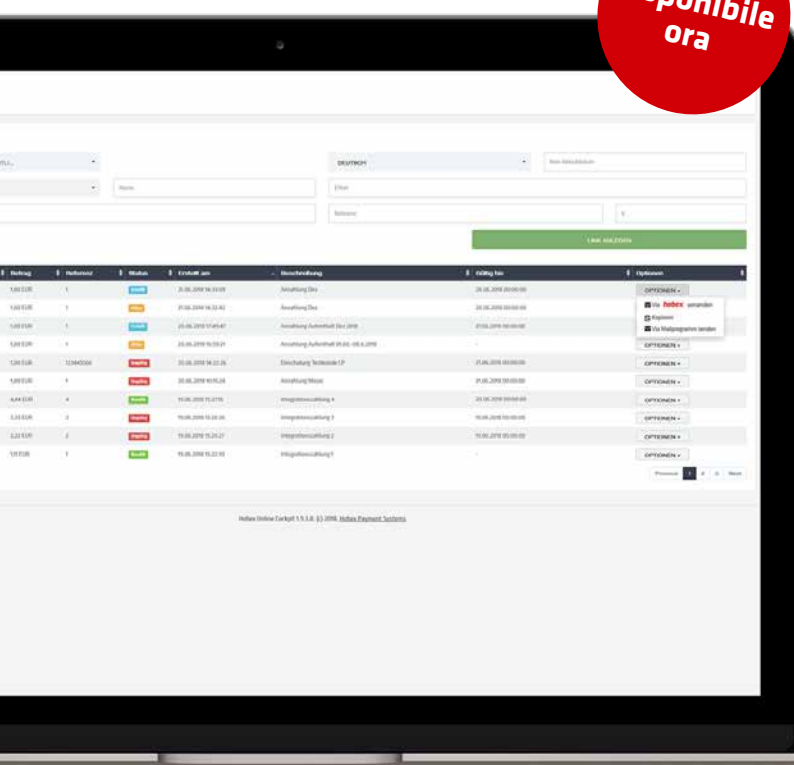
sponibile ora

DEUTSCH

Betrag | Referenz | Status | Erstellt am | Beschreibung | Fällig bis | Optionen

OPTIONEN
Via hobex versenden
Kopieren
Via Mailprogramm senden

OPTIONEN
OPTIONEN
OPTIONEN
OPTIONEN
OPTIONEN
OPTIONEN
OPTIONEN

Previous 1 2 3 Next

Hobex Online Cockpit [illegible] Hobex Payment Systems